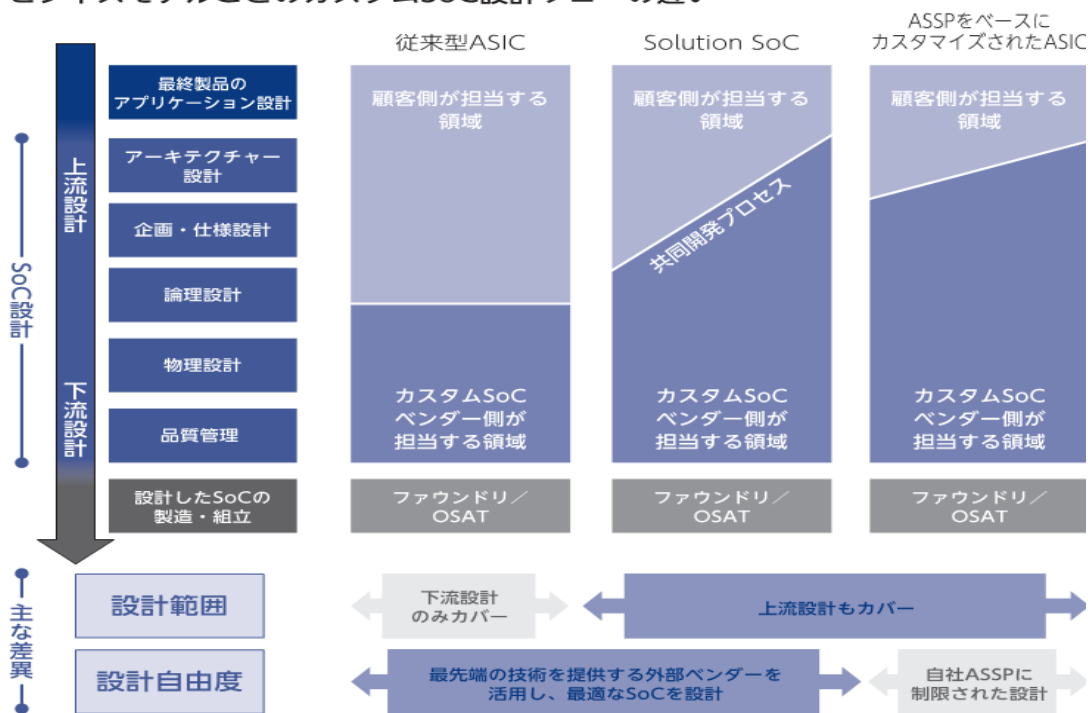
従来型ASIC

Solution SoC

ASSPをベースに
カスタマイズされたASIC

SoC設計

上流設計

下流設計

最終製品の
アプリケーション設計

アーキテクチャー
設計

企画・仕様設計

論理設計

物理設計

品質管理

設計したSoCの
製造・組立

顧客側が担当する
領域

カスタムSoC
ベンダー側が
担当する領域

顧客側が担当する
領域

共同開発プロセス

カスタムSoC
ベンダー側が
担当する領域

顧客側が担当する
領域

カスタムSoC
ベンダー側が
担当する領域

ファウンドリ／
OSAT

ファウンドリ／
OSAT

ファウンドリ／
OSAT

主な差異

設計範囲

下流設計
のみカバー

上流設計もカバー

設計自由度

最先端の技術を提供する外部ベンダーを
活用し、最適なSoCを設計

自社ASSPに
制限された設計